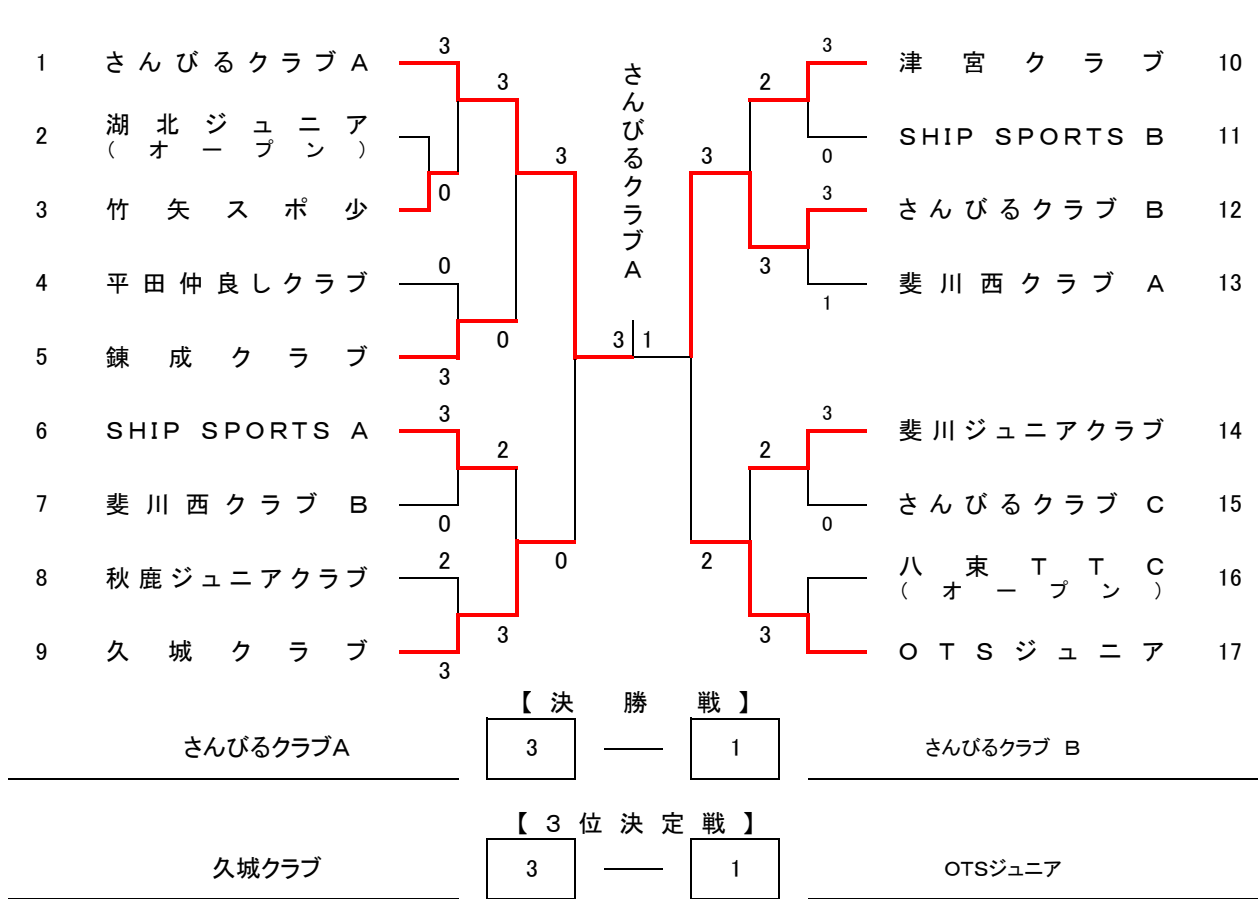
1 さんびるクラブA
2 湖北ジュニア（オープン）
3 竹矢スポ少
4 平田仲良しクラブ
5 錬成クラブ
6 SHIP SPORTS A
7 斐川西クラブ B
8 秋鹿ジュニアクラブ
9 久城クラブ

3
0
3
0
0
3
3
2
0
2
3
3
3
0

さんびるクラブA

3 1

3
2
3
0
3
3
1
3
3
2
0
2
3

津宮クラブ 10
SHIP SPORTS B 11
さんびるクラブ B 12
斐川西クラブ A 13
斐川ジュニアクラブ 14
さんびるクラブ C 15
八束TTC（オープン） 16
OTSジュニア 17

【決勝戦】
さんびるクラブA
3 — 1
さんびるクラブ B

【3位決定戦】
久城クラブ
3 — 1
OTSジュニア